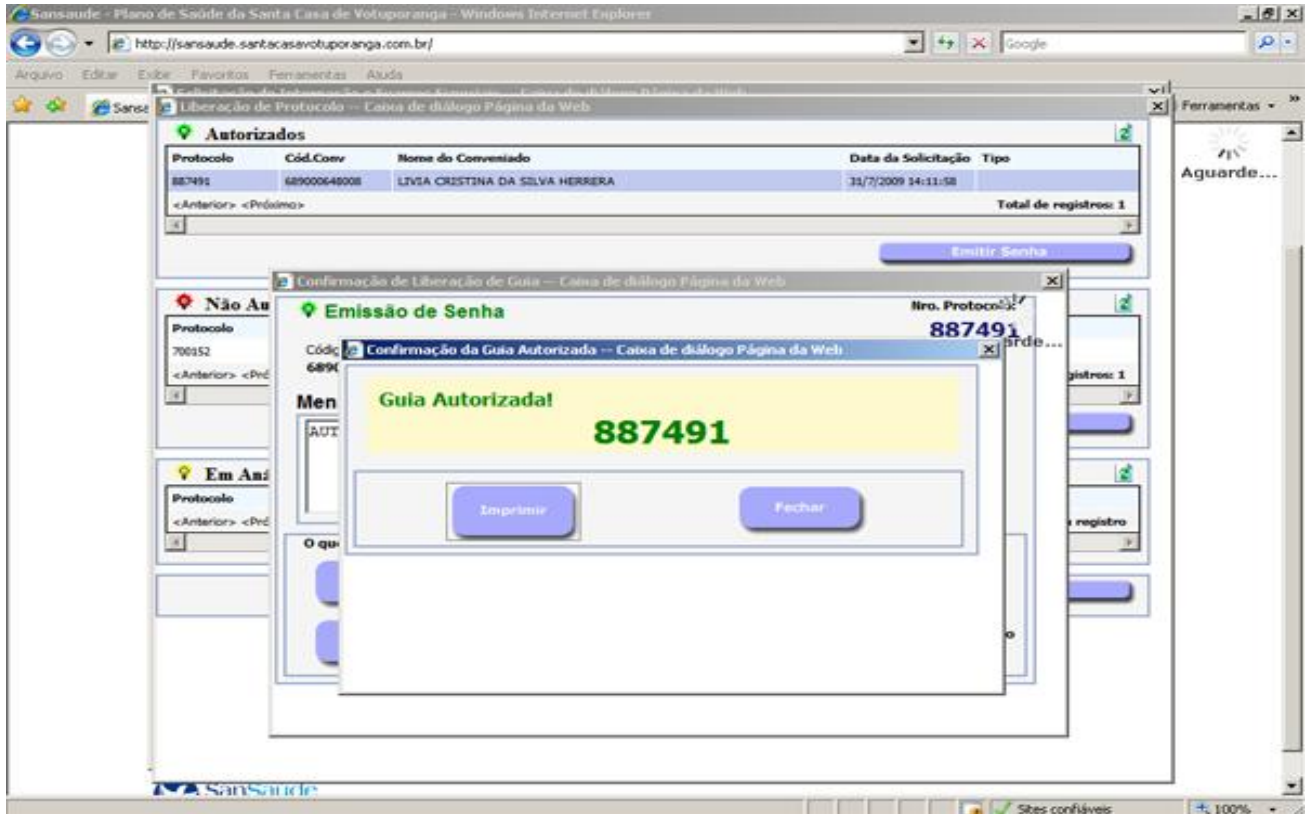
Sansaude - Plano de Saúde da Santa Casa de Votuporanga - Windows Internet Explorer

http://sansaude.santacasavotuporanga.com.br/

Google

Arquivo Editar Exibir Favoritos Ferramentas Ajuda

Sansa

Ferramentas

Aguarde...

Liberação de Protocolo -- Caixa de diálogo Página da Web

Autorizados

| Protocolo | Cód.Conv | Nome do Conveniado | Data da Solicitação | Tipo |
|---|---|---|---|---|
| 887491 | 689000648008 | LIVIA CRISTINA DA SILVA HERRERA | 31/7/2009 14:11:58 | |

<Anterior> <Próximo>

Total de registros: 1

Emitir Senha

Não Au

Protocolo

700152

<Anterior> <Pró

registros: 1

Em Aná

Protocolo

<Anterior> <Pró

registro

Confirmação de Liberação de Guia -- Caixa de diálogo Página da Web

Emissão de Senha

Nro. Protocolo:

887491

arde...

Códi

689

Men

AUT

O qu

Confirmação da Guia Autorizada -- Caixa de diálogo Página da Web

Guia Autorizada!

887491

Imprimir

Fechar

SanSaude

Sites confiáveis

100%